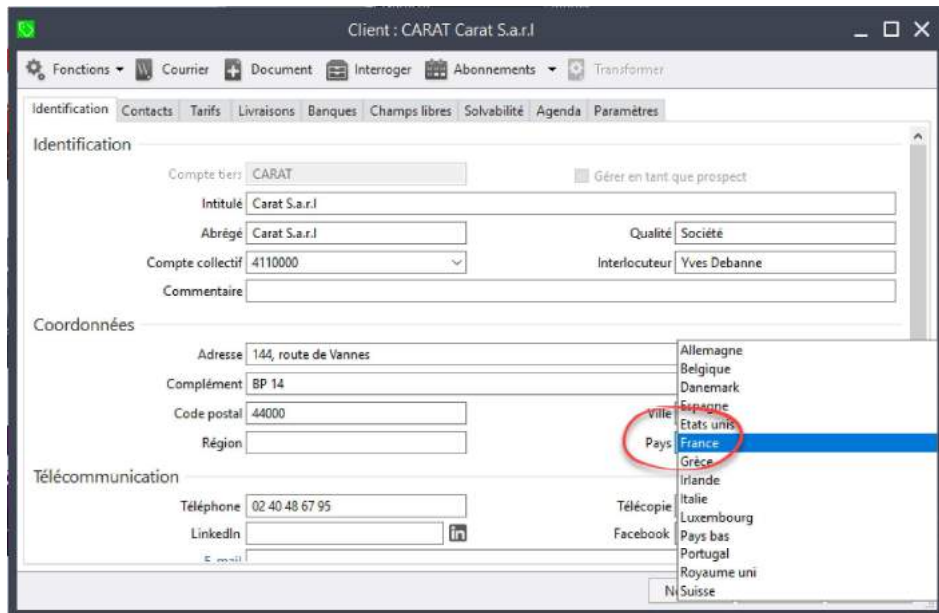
Client : CARAT Carat S.a.r.l

Fonctions ▾ Courrier Document Interroger Abonnements ▾ Transformer

Identification | Contacts | Tarifs | Livraisons | Banques | Champs libres | Solvabilité | Agenda | Paramètres

Identification

Compte tiers CARAT

Gérer en tant que prospect

Intitulé Carat S.a.r.l

Abrégé Carat S.a.r.l

Qualité Société

Compte collectif 4110000

Interlocuteur Yves Debanne

Commentaire

Coordonnées

Adresse 144, route de Vannes

Complément BP 14

Code postal 44000

Ville

Région

Pays

Allemagne
Belgique
Danemark
Espagne
Etats unis
France
Grèce
Irlande
Italie
Luxembourg
Pays bas
Portugal
Royaume uni
Suisse

Télécommunication

Téléphone 02 40 48 67 95

Télécopie

LinkedIn

Facebook

E-mail

N